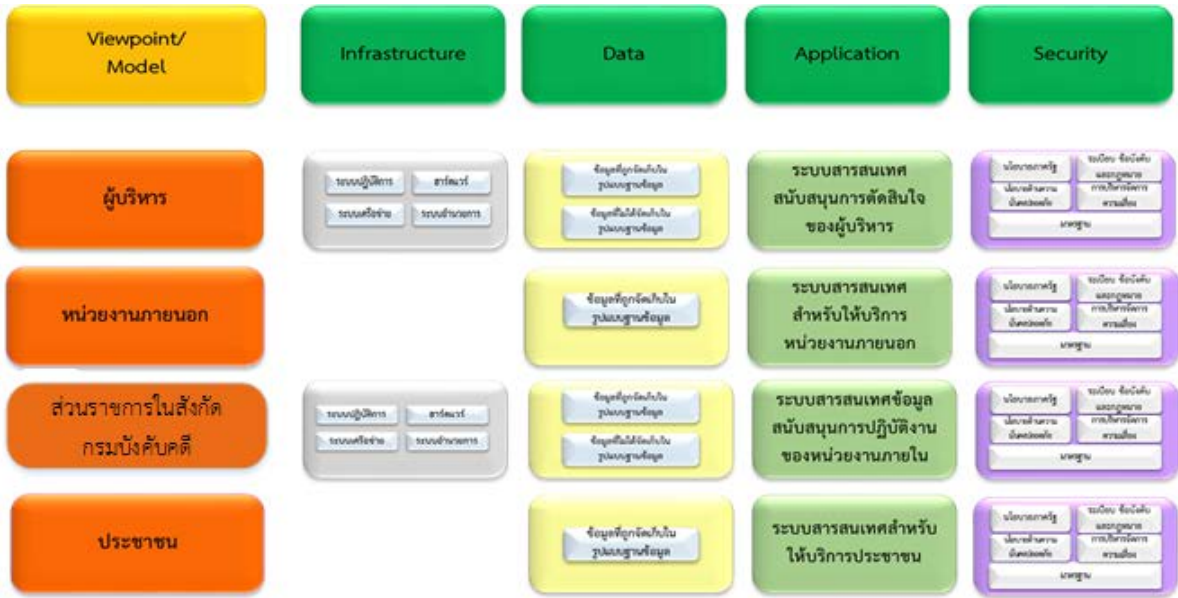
| Viewpoint/ Model | Infrastructure | Data | Application | Security |
|---|---|---|---|---|
| ผู้บริหาร | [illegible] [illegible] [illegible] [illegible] | ข้อมูลที่ถูกจัดเก็บในรูปแบบฐานข้อมูล ข้อมูลที่ไม่ได้จัดเก็บในรูปแบบฐานข้อมูล | ระบบสารสนเทศสนับสนุนการตัดสินใจของผู้บริหาร | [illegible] |
| หน่วยงานภายนอก | | ข้อมูลที่ถูกจัดเก็บในรูปแบบฐานข้อมูล | ระบบสารสนเทศสำหรับให้บริการหน่วยงานภายนอก | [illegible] |
| ส่วนราชการในสังกัดกรมบังคับคดี | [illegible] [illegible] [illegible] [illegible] | ข้อมูลที่ถูกจัดเก็บในรูปแบบฐานข้อมูล ข้อมูลที่ไม่ได้จัดเก็บในรูปแบบฐานข้อมูล | ระบบสารสนเทศข้อมูลสนับสนุนการปฏิบัติงานของหน่วยงานภายใน | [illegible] |
| ประชาชน | | ข้อมูลที่ถูกจัดเก็บในรูปแบบฐานข้อมูล | ระบบสารสนเทศสำหรับให้บริการประชาชน | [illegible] |